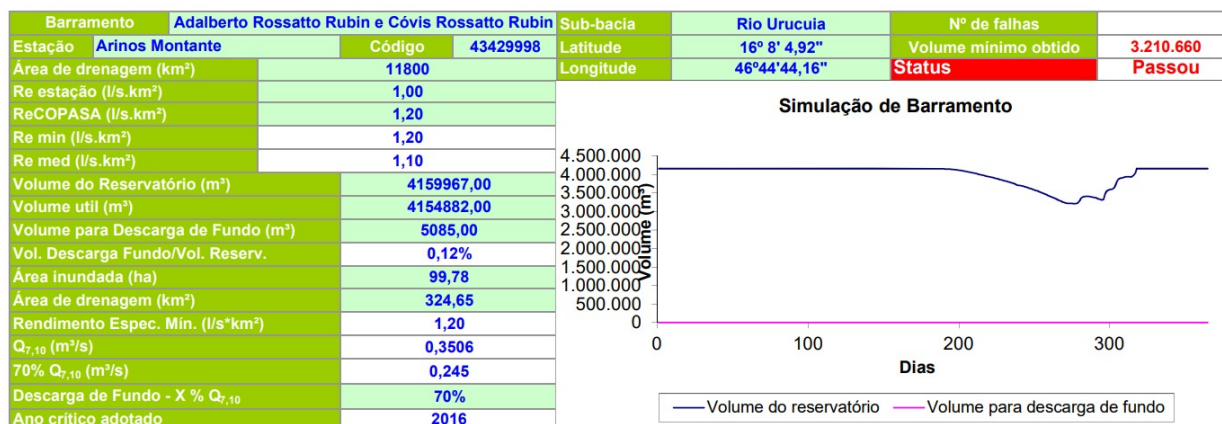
| Barramento | Adalberto Rossatto Rubin e Cóvis Rossatto Rubin | | | Sub-bacia | Rio Urucuia | Nº de falhas | |
|---|---|---|---|---|---|---|---|
| Estação | Arinos Montante | Código | 43429998 | Latitude | 16º 8' 4,92" | Volume mínimo obtido | 3.210.660 |
| Área de drenagem (km²) | 11800 | | | Longitude | 46º44'44,16" | Status | Passou |

| | |
|---|---|
| Re estação (l/s.km²) | 1,00 |
| ReCOPASA (l/s.km²) | 1,20 |
| Re min (l/s.km²) | 1,20 |
| Re med (l/s.km²) | 1,10 |
| Volume do Reservatório (m³) | 4159967,00 |
| Volume util (m³) | 4154882,00 |
| Volume para Descarga de Fundo (m³) | 5085,00 |
| Vol. Descarga Fundo/Vol. Reserv. | 0,12% |
| Área inundada (ha) | 99,78 |
| Área de drenagem (km²) | 324,65 |
| Rendimento Espec. Mín. (l/s*km²) | 1,20 |
| $Q_{7,10}$ (m³/s) | 0,3506 |
| 70% $Q_{7,10}$ (m³/s) | 0,245 |
| Descarga de Fundo - X % $Q_{7,10}$ | 70% |
| Ano crítico adotado | 2016 |

Simulação de Barramento

4.500.000
4.000.000
3.500.000
3.000.000
2.500.000
2.000.000
1.500.000
1.000.000
500.000
0

Volume (m³)

0 100 200 300

Dias

Volume do reservatório
Volume para descarga de fundo